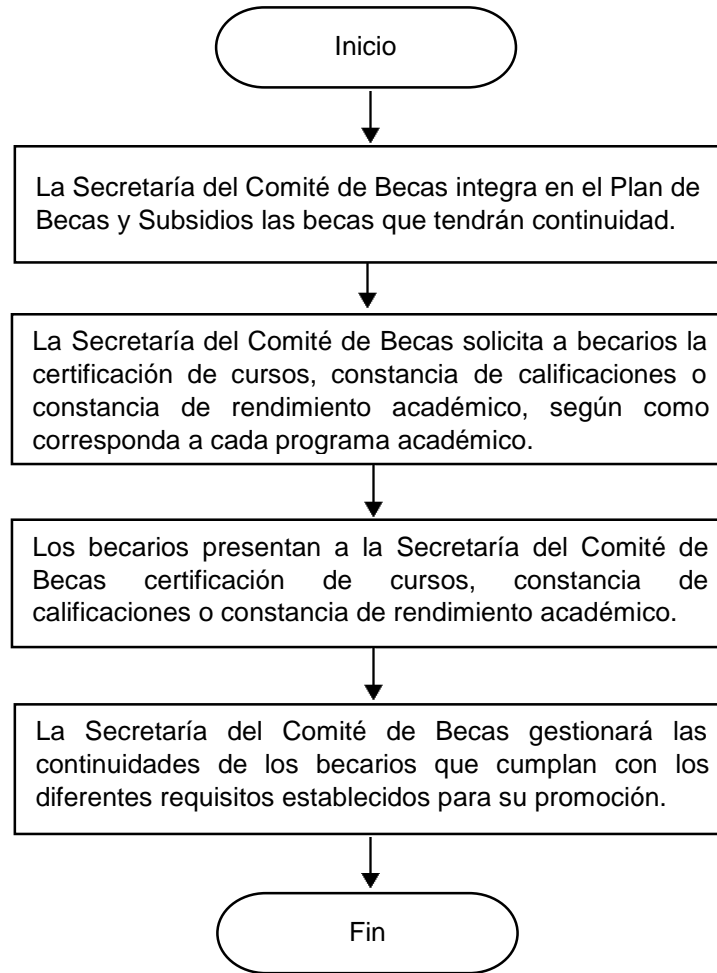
Inicio

La Secretaría del Comité de Becas integra en el Plan de Becas y Subsidios las becas que tendrán continuidad.

La Secretaría del Comité de Becas solicita a becarios la certificación de cursos, constancia de calificaciones o constancia de rendimiento académico, según como corresponda a cada programa académico.

Los becarios presentan a la Secretaría del Comité de Becas certificación de cursos, constancia de calificaciones o constancia de rendimiento académico.

La Secretaría del Comité de Becas gestionará las continuidades de los becarios que cumplan con los diferentes requisitos establecidos para su promoción.

Fin